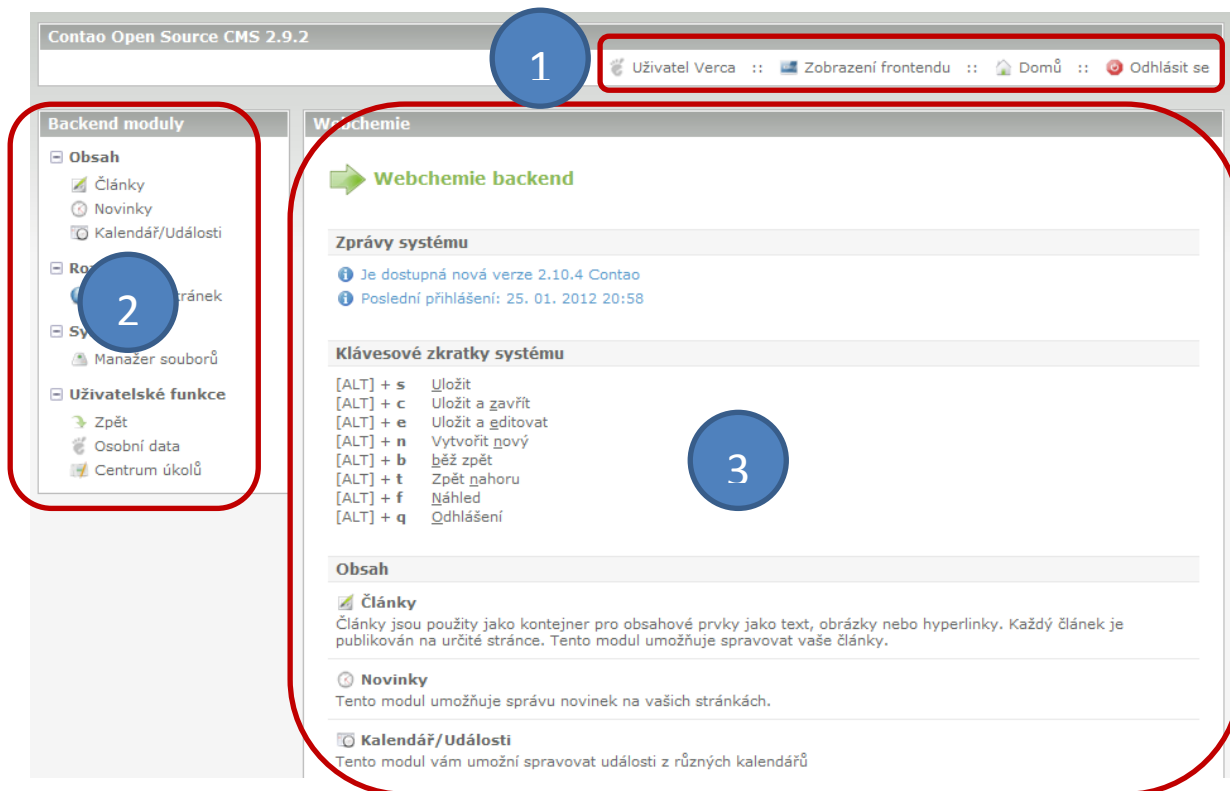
Contao Open Source CMS 2.9.2

1

Uživatel Verca :: Zobrazení frontendu :: Domů :: Odhlásit se

Backend moduly

Obsah
Články
Novinky
Kalendář/Události

Ro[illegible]
2
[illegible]stránek

Sy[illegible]
Manažer souborů

Uživatelské funkce
Zpět
Osobní data
Centrum úkolů

W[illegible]chemie

Webchemie backend

Zprávy systému

Je dostupná nová verze 2.10.4 Contao
Poslední přihlášení: 25. 01. 2012 20:58

Klávesové zkratky systému

| | |
|---|---|
| [ALT] + s | Uložit |
| [ALT] + c | Uložit a zavřít |
| [ALT] + e | Uložit a editovat |
| [ALT] + n | Vytvořit nový |
| [ALT] + b | běž zpět |
| [ALT] + t | Zpět nahoru |
| [ALT] + f | Náhled |
| [ALT] + q | Odhlášení |

3

Obsah

Články
Články jsou použity jako kontejner pro obsahové prvky jako text, obrázky nebo hyperlinky. Každý článek je publikován na určité stránce. Tento modul umožňuje spravovat vaše články.

Novinky
Tento modul umožňuje správu novinek na vašich stránkách.

Kalendář/Události
Tento modul vám umožní spravovat události z různých kalendářů